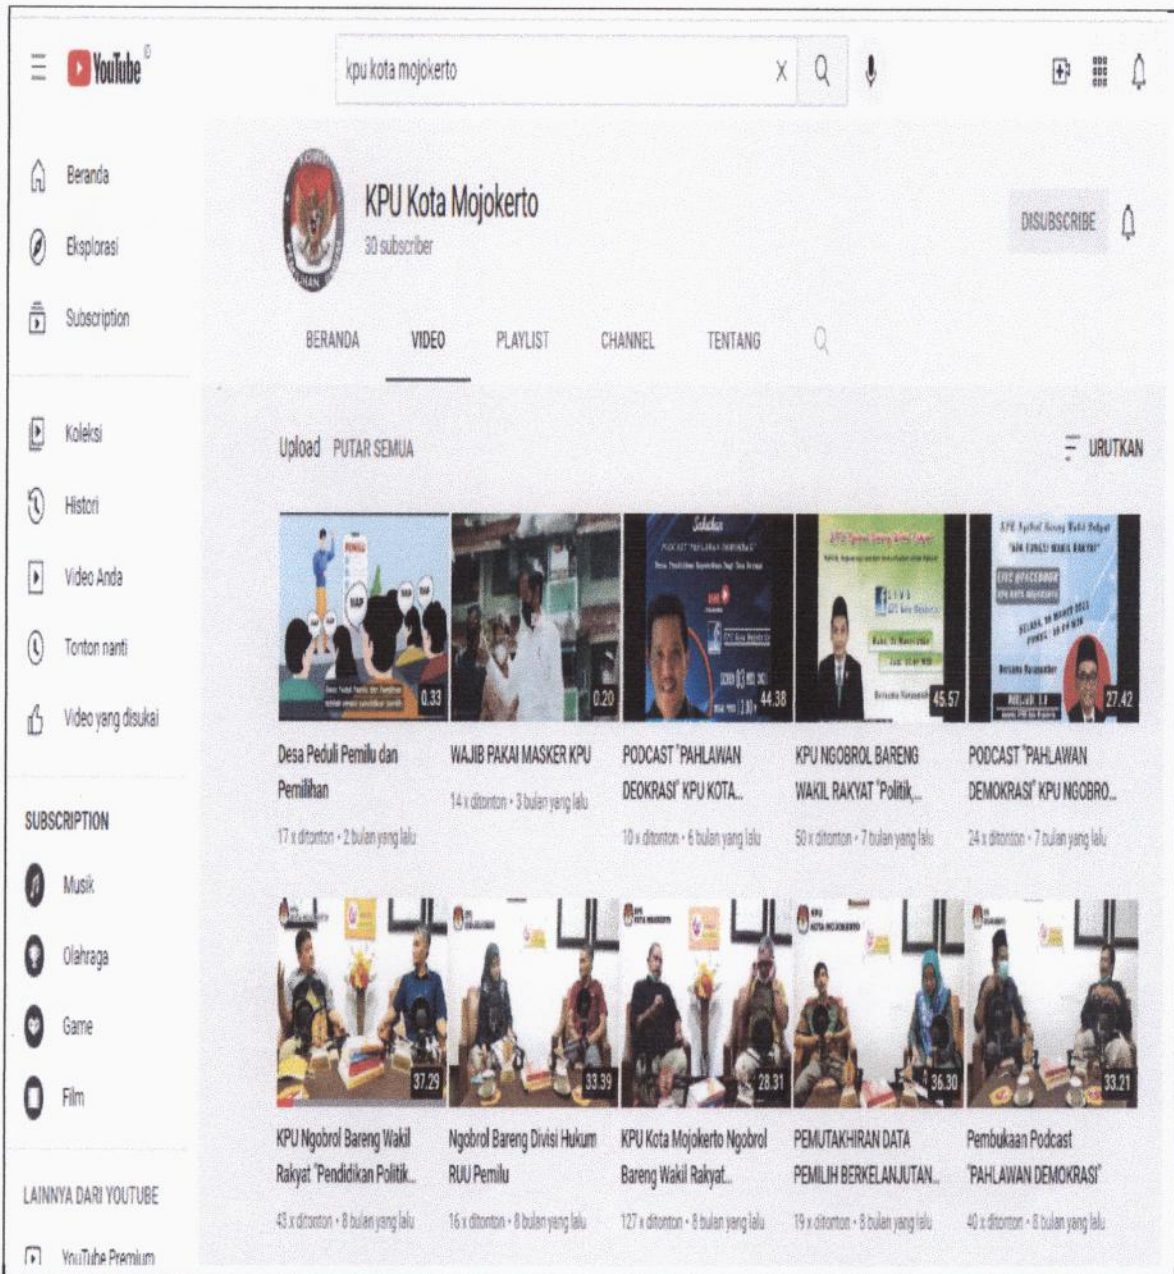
YouTube

kpu kota mojokerto

Beranda
Eksplorasi
Subscription

Koleksi
Histori
Video Anda
Tonton nanti
Video yang disukai

SUBSCRIPTION
Musik
Olahraga
Game
Film

LAINNYA DARI YOUTUBE
YouTube Premium

KPU Kota Mojokerto
30 subscriber

DISUBSCRIBE

BERANDA VIDEO PLAYLIST CHANNEL TENTANG

Upload PUTAR SEMUA

URUTKAN

0.33
Desa Peduli Pemilu dan Pemilihan
17 x ditonton • 2 bulan yang lalu

0.20
WAJIB PAKAI MASKER KPU
14 x ditonton • 3 bulan yang lalu

44.38
PODCAST "PAHLAWAN DEOKRASI" KPU KOTA...
10 x ditonton • 6 bulan yang lalu

45.57
KPU NGOBROL BARENG WAKIL RAKYAT "Politik,...
50 x ditonton • 7 bulan yang lalu

27.42
PODCAST "PAHLAWAN DEMOKRASI" KPU NGOBRO...
24 x ditonton • 7 bulan yang lalu

37.29
KPU Ngobrol Bareng Wakil Rakyat "Pendidikan Politik...
43 x ditonton • 8 bulan yang lalu

33.39
Ngobrol Bareng Divisi Hukum RUU Pemilu
16 x ditonton • 8 bulan yang lalu

28.31
KPU Kota Mojokerto Ngobrol Bareng Wakil Rakyat...
127 x ditonton • 8 bulan yang lalu

36.30
PEMUTAKHIRAN DATA PEMILIH BERKELANJUTAN...
19 x ditonton • 8 bulan yang lalu

33.21
Pembukaan Podcast "PAHLAWAN DEMOKRASI"
40 x ditonton • 8 bulan yang lalu